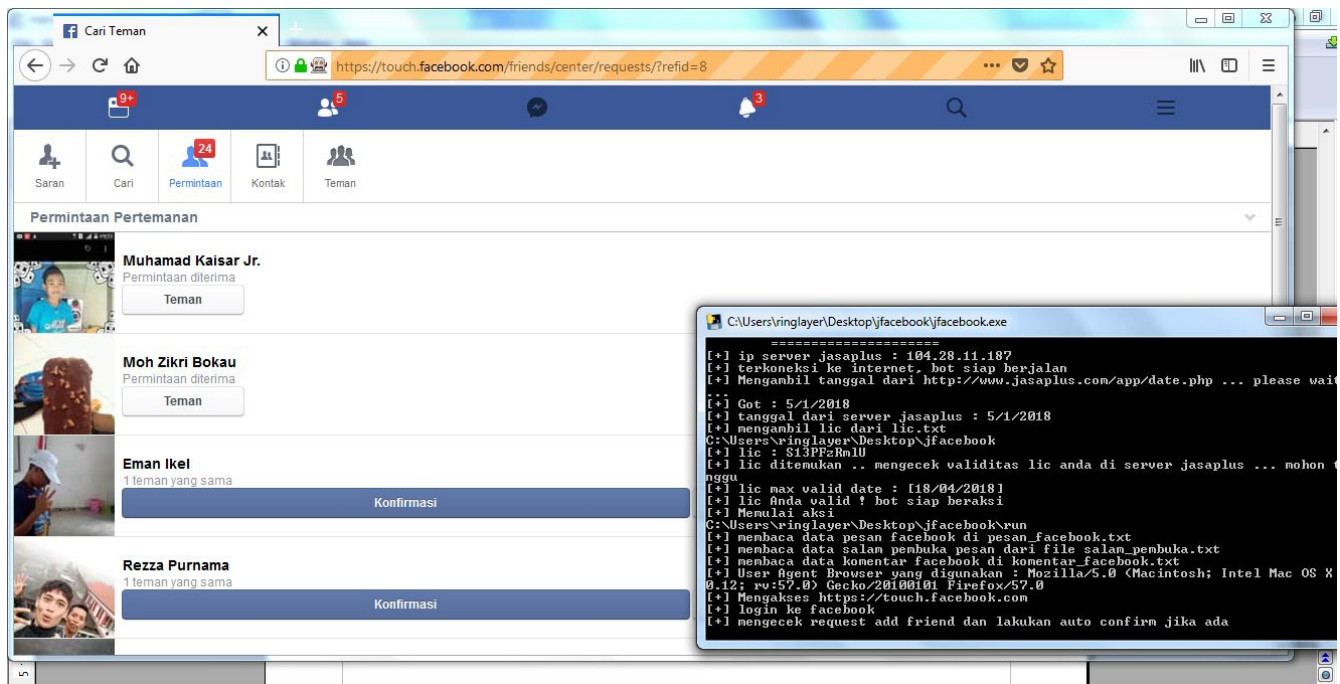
Cari Teman

https://touch.facebook.com/friends/center/requests/?refid=8

9+ 5 3

Saran Cari 24 Permintaan Kontak Teman

Permintaan Pertemanan

Muhamad Kaisar Jr.
Permintaan diterima
Teman

Moh Zikri Bokau
Permintaan diterima
Teman

Eman Ikel
1 teman yang sama
Konfirmasi

Rezza Purnama
1 teman yang sama
Konfirmasi

C:\Users\ringlayer\Desktop\jfacebook\jfacebook.exe

=====================
[+] ip server jasaplus : 104.28.11.187
[+] terkoneksi ke internet, bot siap berjalan
[+] Mengambil tanggal dari http://www.jasaplus.com/app/date.php ... please wait
...
[+] Got : 5/1/2018
[+] tanggal dari server jasaplus : 5/1/2018
[+] mengambil lic dari lic.txt
C:\Users\ringlayer\Desktop\jfacebook
[+] lic : S13PFzRmlU
[+] lic ditemukan .. mengecek validitas lic anda di server jasaplus ... mohon t
nggu
[+] lic max valid date : [18/04/2018]
[+] lic Anda valid ! bot siap beraksi
[+] Memulai aksi
C:\Users\ringlayer\Desktop\jfacebook\run
[+] membaca data pesan facebook di pesan_facebook.txt
[+] membaca data salam pembuka pesan dari file salam_pembuka.txt
[+] membaca data komentar facebook di komentar_facebook.txt
[+] User Agent Browser yang digunakan : Mozilla/5.0 (Macintosh; Intel Mac OS X
0.12; rv:57.0) Gecko/20100101 Firefox/57.0
[+] Mengakses https://touch.facebook.com
[+] login ke facebook
[+] mengecek request add friend dan lakukan auto confirm jika ada